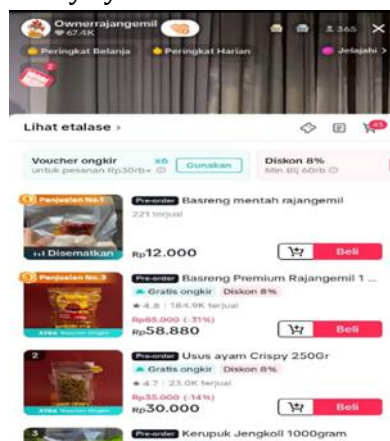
Ownerrajangemil
67.4K
365
Peringkat Belanja
Peringkat Harian
Jelajahi
2

Lihat etalase ›
45

Voucher ongkir x6
untuk pesanan Rp30rb+
Gunakan
Diskon 8%
Min.Blj 60rb

Penjualan No.1
Disematkan
Pre-order Basreng mentah rajangemil
221 terjual
Rp12.000
Beli

Penjualan No.3
Pre-order Basreng Premium Rajangemil 1 ...
Gratis ongkir Diskon 8%
4.8 | 184.9K terjual
Rp65.000 (-31%)
Rp58.880
Beli

2
Pre-order Usus ayam Crispy 250Gr
Gratis ongkir Diskon 8%
4.7 | 23.0K terjual
Rp35.000 (-14%)
Rp30.000
Beli

3
Pre-order Kerupuk Jengkoll 1000gram